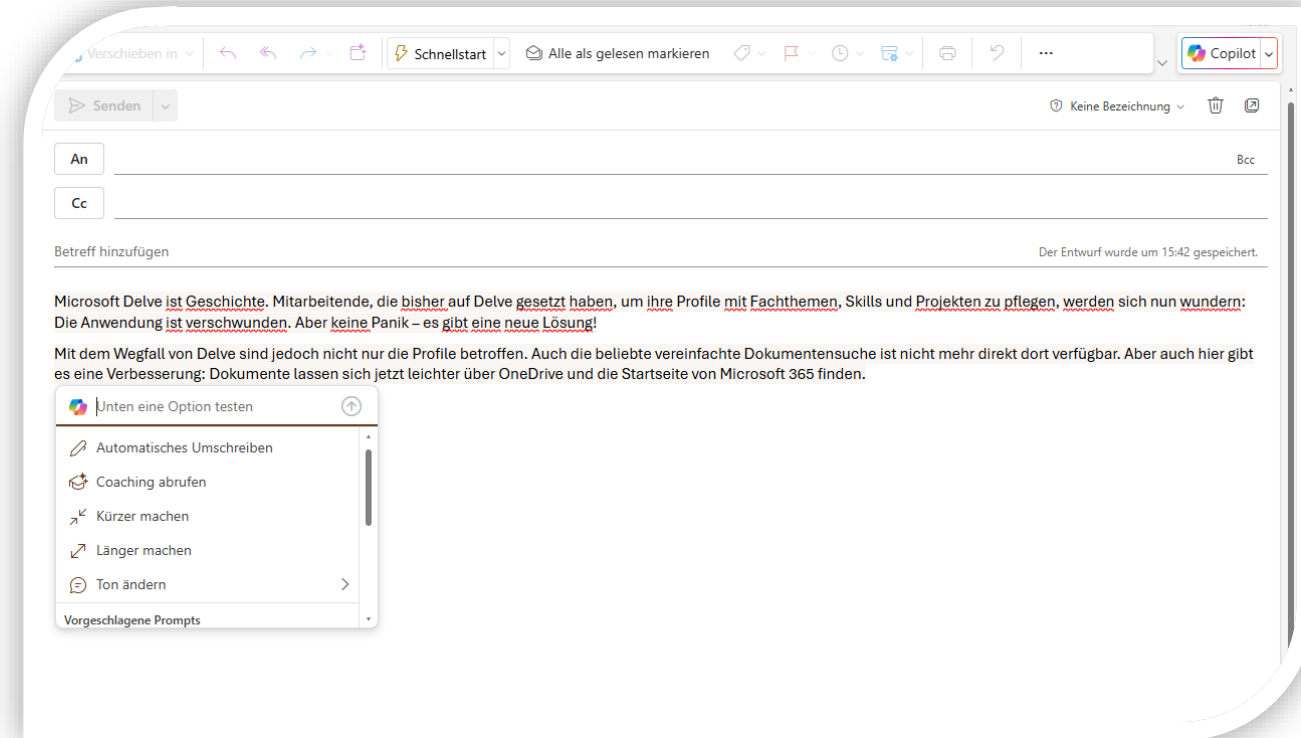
Verschieben in
Schnellstart
Alle als gelesen markieren
...
Copilot

Senden
Keine Bezeichnung

An
Bcc
Cc

Betreff hinzufügen
Der Entwurf wurde um 15:42 gespeichert.

Microsoft Delve ist Geschichte. Mitarbeitende, die bisher auf Delve gesetzt haben, um ihre Profile mit Fachthemen, Skills und Projekten zu pflegen, werden sich nun wundern: Die Anwendung ist verschwunden. Aber keine Panik – es gibt eine neue Lösung!

Mit dem Wegfall von Delve sind jedoch nicht nur die Profile betroffen. Auch die beliebte vereinfachte Dokumentensuche ist nicht mehr direkt dort verfügbar. Aber auch hier gibt es eine Verbesserung: Dokumente lassen sich jetzt leichter über OneDrive und die Startseite von Microsoft 365 finden.

Unten eine Option testen
Automatisches Umschreiben
Coaching abrufen
Kürzer machen
Länger machen
Ton ändern
Vorgeschlagene Prompts